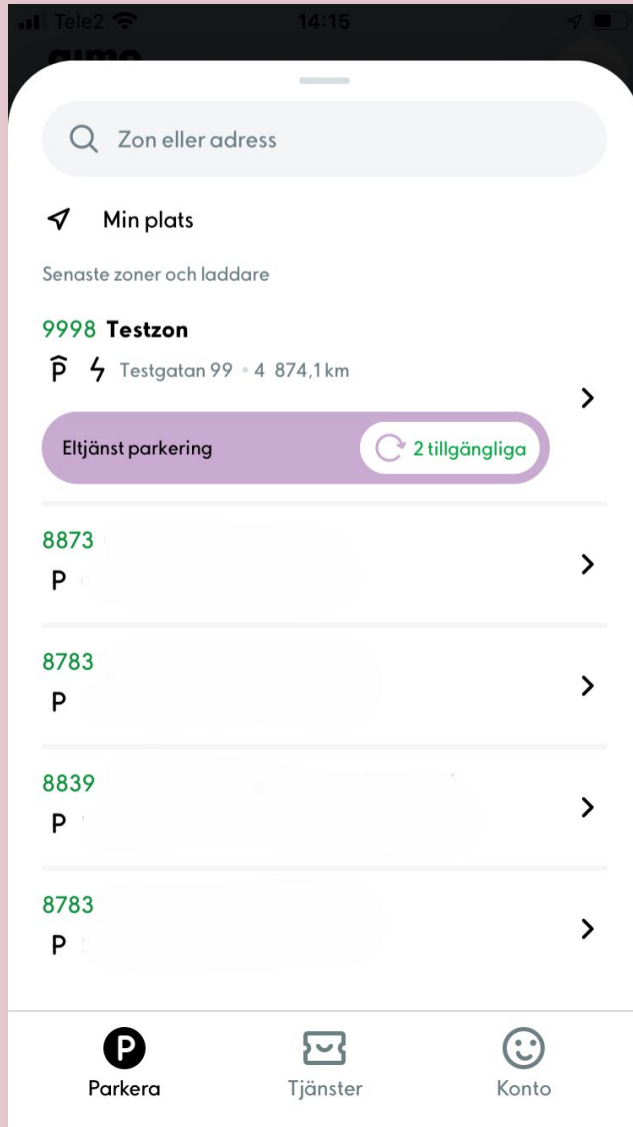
Tele2 14:15

Zon eller adress

Min plats

Senaste zoner och laddare

9998 Testzon
P Testgatan 99 • 4 874,1 km

Eltjänst parkering
2 tillgängliga

8873 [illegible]
P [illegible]

8783 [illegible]
P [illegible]

8839 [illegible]
P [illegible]

8783 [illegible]
P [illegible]

P
Parkera
Tjänster
Konto